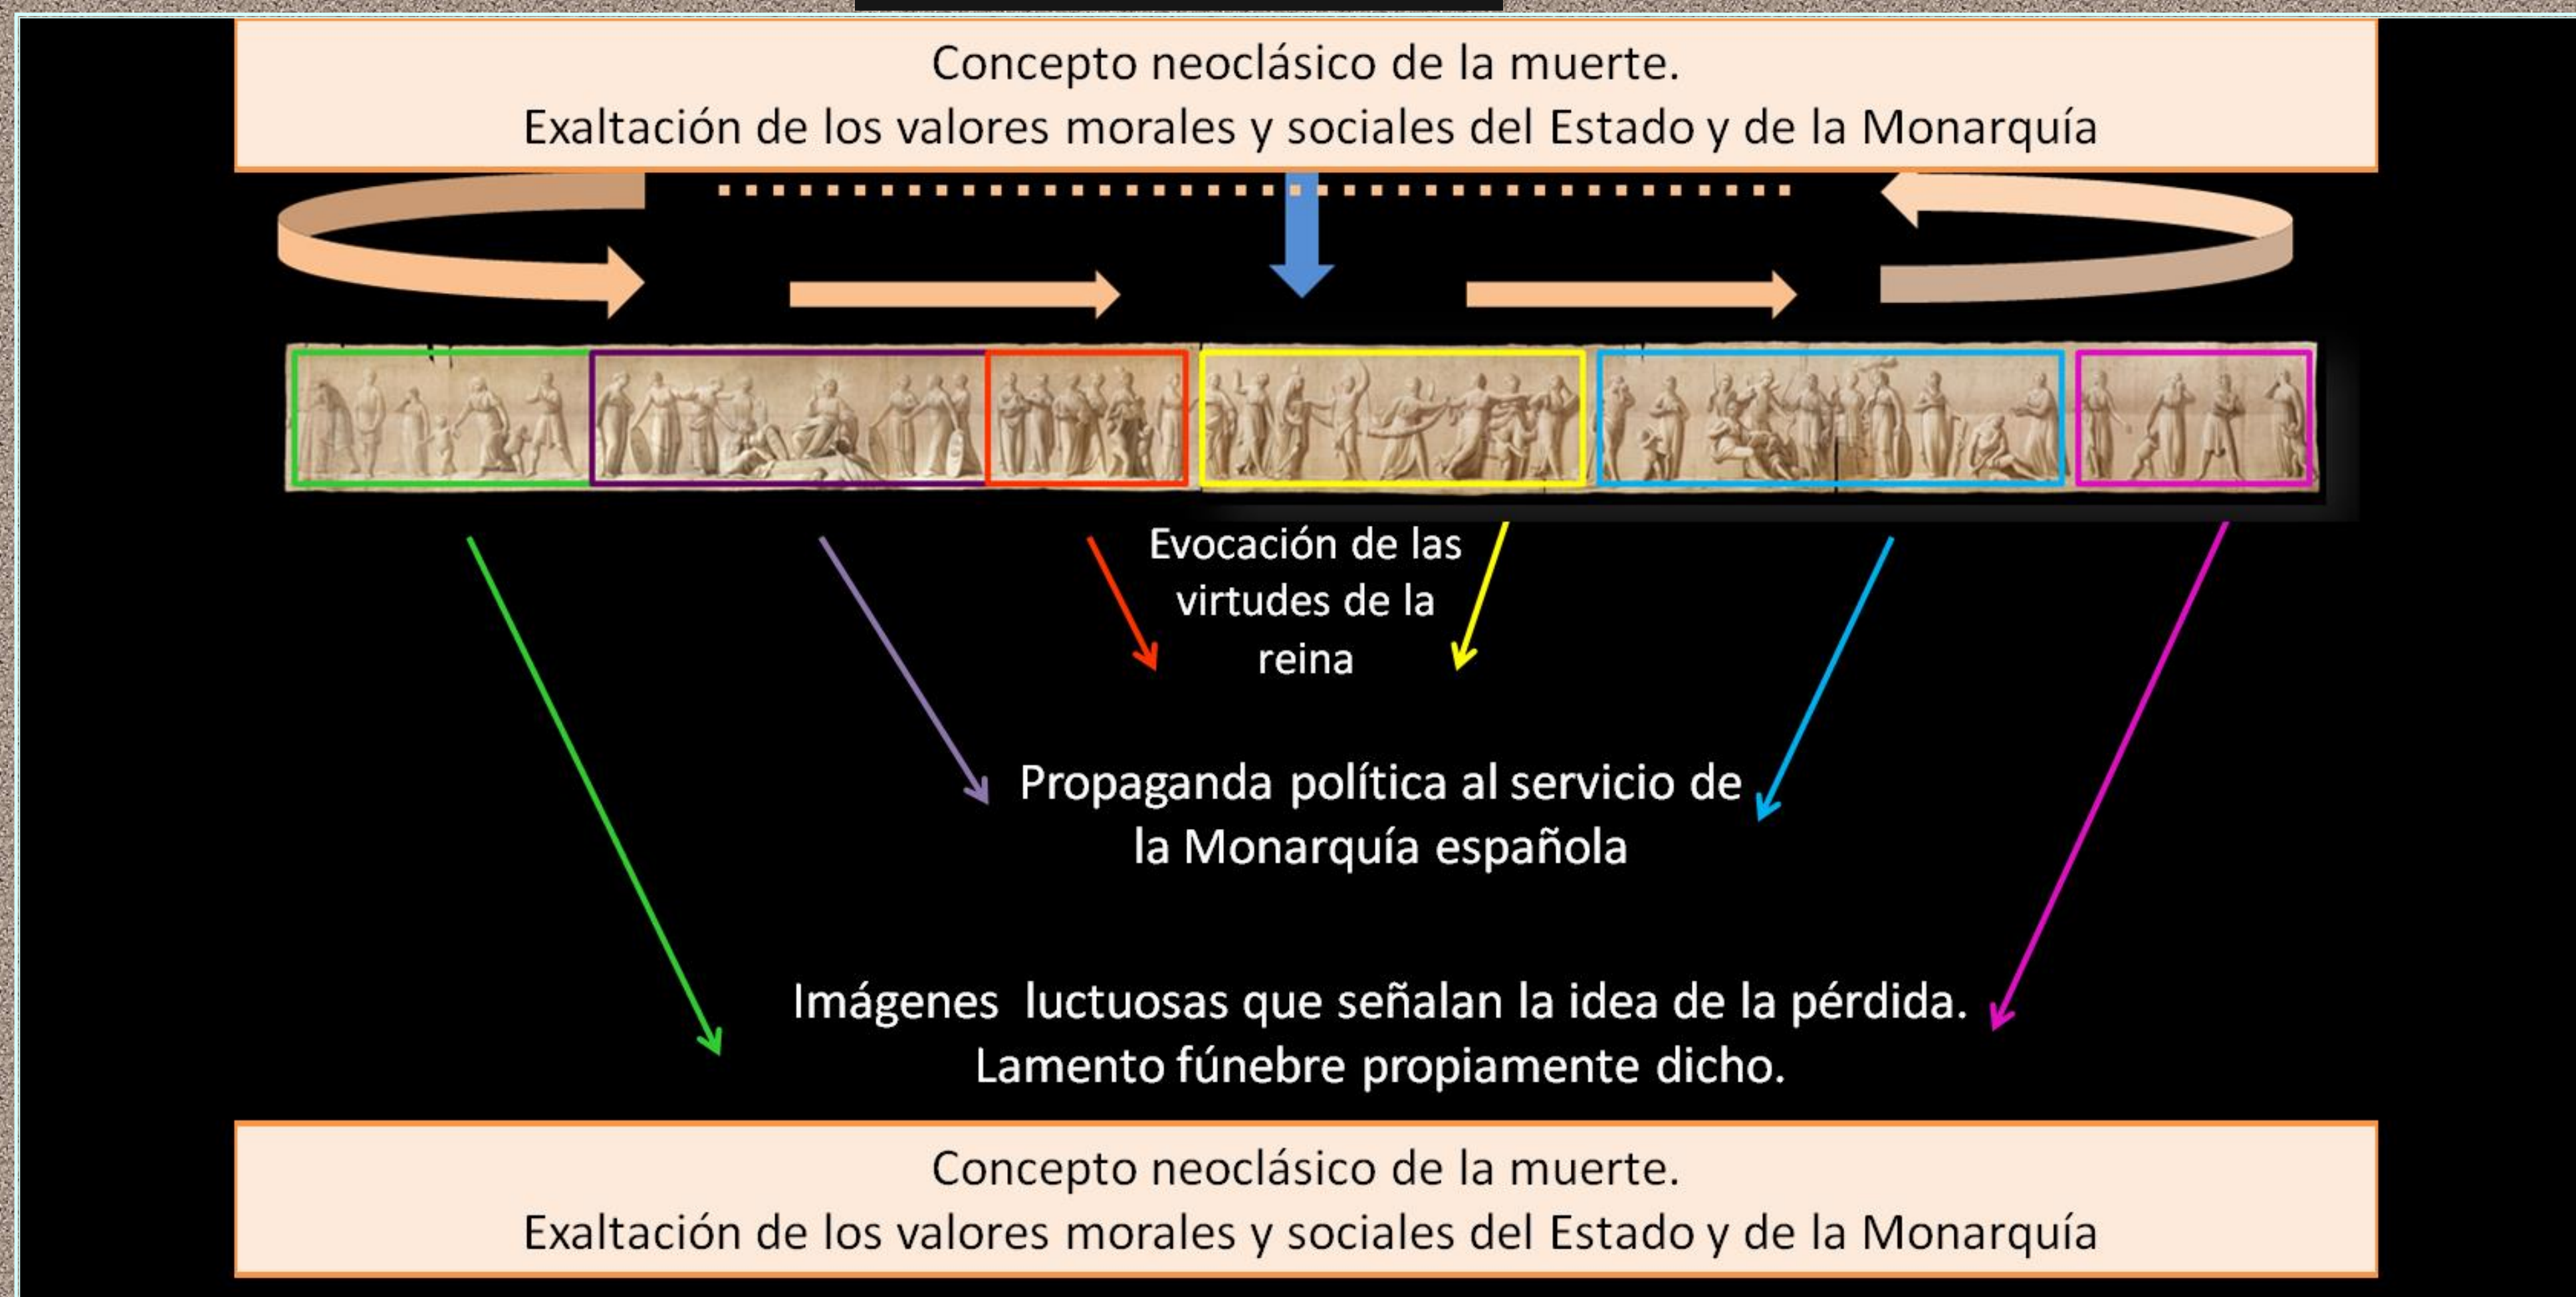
Concepto neoclásico de la muerte.
Exaltación de los valores morales y sociales del Estado y de la Monarquía

Evocación de las virtudes de la reina

Propaganda política al servicio de la Monarquía española

Imágenes luctuosas que señalan la idea de la pérdida.
Lamento fúnebre propiamente dicho.

Concepto neoclásico de la muerte.
Exaltación de los valores morales y sociales del Estado y de la Monarquía